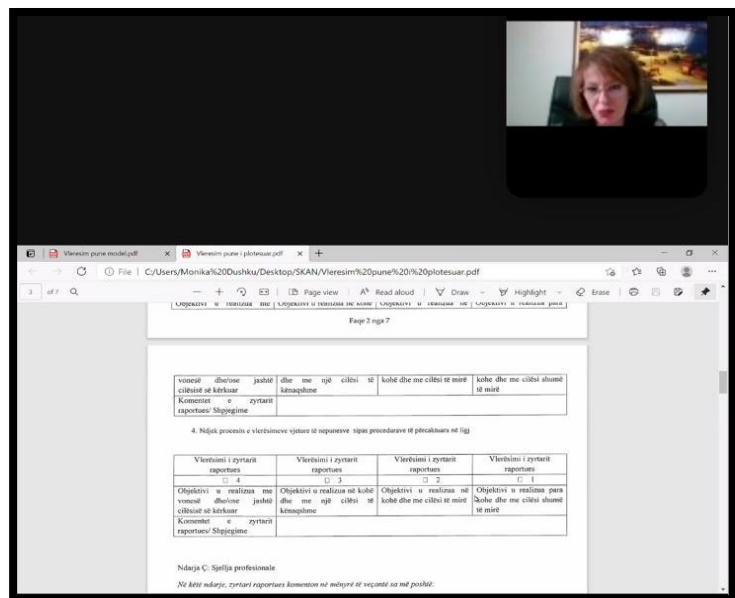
Vleresim pune model.pdf
Vleresim pune i plotesuar.pdf
File | C:/Users/Monika%20Dushku/Desktop/SKAN/Vleresim%20pune%20i%20plotesuar.pdf
3 of 7
Page view | Read aloud | Draw | Highlight | Erase

Objektivi u realizua me | Objektivi u realizua në kohë | Objektivi u realizua në | Objektivi u realizua para

Faqe 2 nga 7

| vonesë dhe/ose jashtë cilësisë së kërkuar | dhe me një cilësi të kënaqshme | kohë dhe me cilësi të mirë | kohe dhe me cilësi shumë të mirë |
|---|---|---|---|
| Komentet e zyrtarit raportues/ Shpjegime | | | |

4. Ndjek procesin e vlerësimeve vjetore të nëpunësve sipas procedurave të përcaktuara në ligj

| Vlerësimi i zyrtarit raportues | Vlerësimi i zyrtarit raportues | Vlerësimi i zyrtarit raportues | Vlerësimi i zyrtarit raportues |
|---|---|---|---|
| ☐ 4 | ☐ 3 | ☐ 2 | ☐ 1 |
| Objektivi u realizua me vonesë dhe/ose jashtë cilësisë së kërkuar | Objektivi u realizua në kohë dhe me një cilësi të kënaqshme | Objektivi u realizua në kohë dhe me cilësi të mirë | Objektivi u realizua para kohe dhe me cilësi shumë të mirë |
| Komentet e zyrtarit raportues/ Shpjegime | | | |

Ndarja Ç: Sjellja profesionale

Në këtë ndarje, zyrtari raportues komenton në mënyrë të veçantë sa më poshtë: